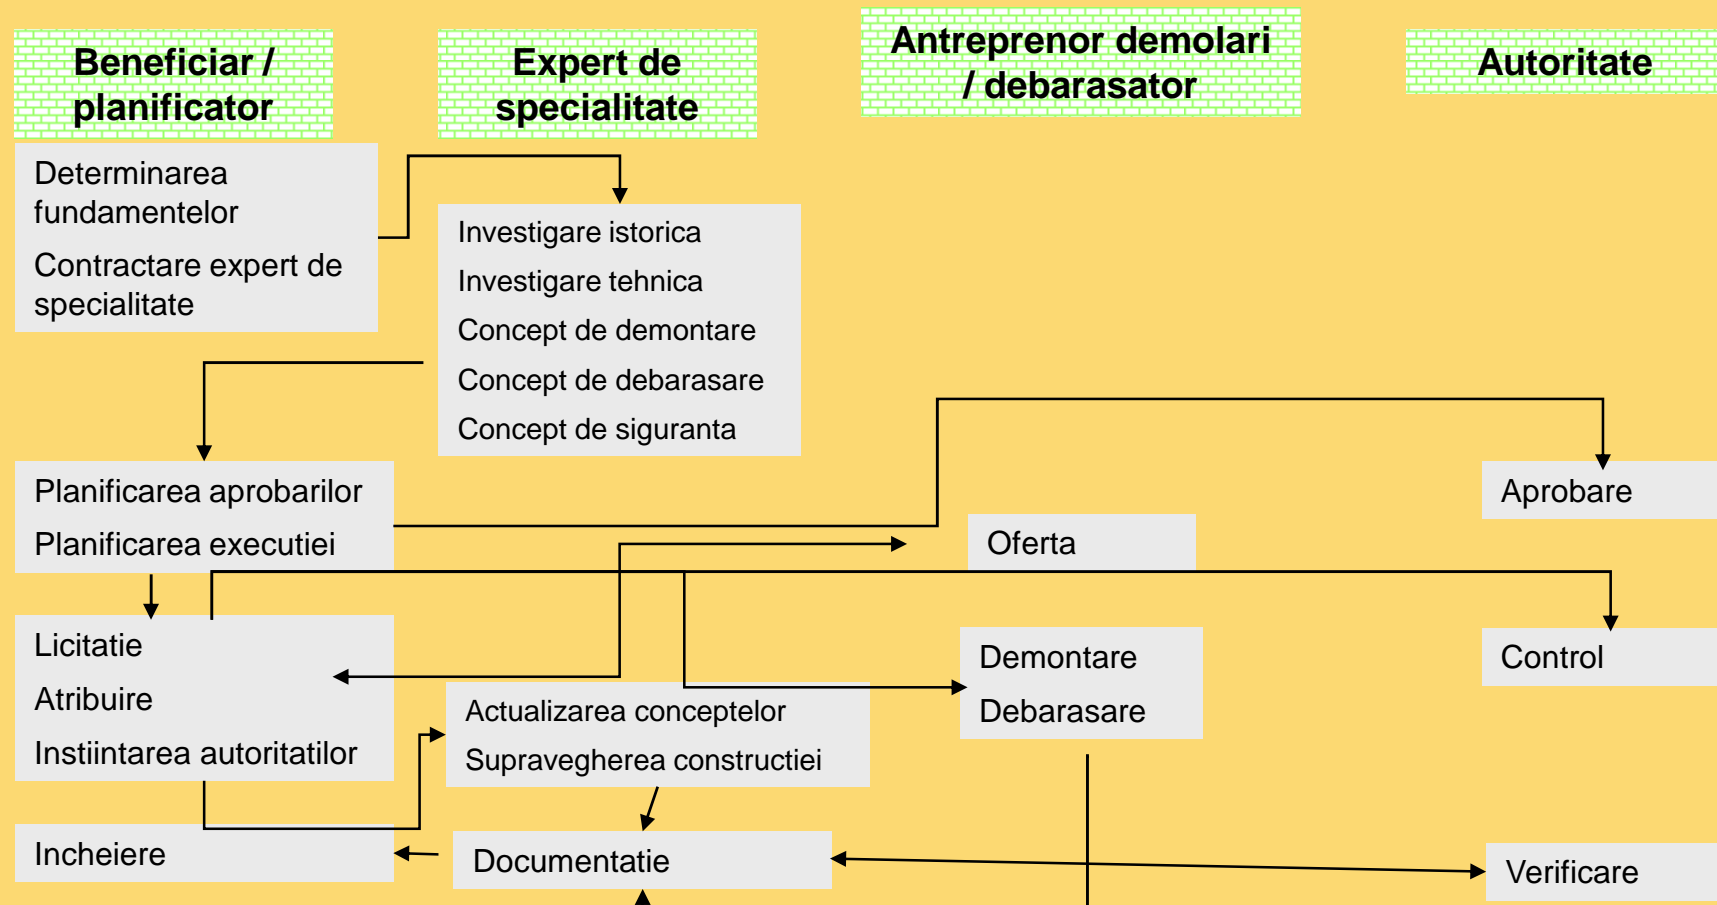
Beneficiar / planificator

Expert de specialitate

Antreprenor demolari / debarasator

Autoritate

Determinarea fundamentelor

Contractare expert de specialitate

Investigare istorica

Investigare tehnica

Concept de demontare

Concept de debarasare

Concept de siguranta

Planificarea aprobarilor

Planificarea executiei

Aprobare

Oferta

Licitatie

Atribuire

Instiintarea autoritatilor

Control

Demontare

Debarasare

Actualizarea conceptelor

Supravegherea constructiei

Incheiere

Documentatie

Verificare